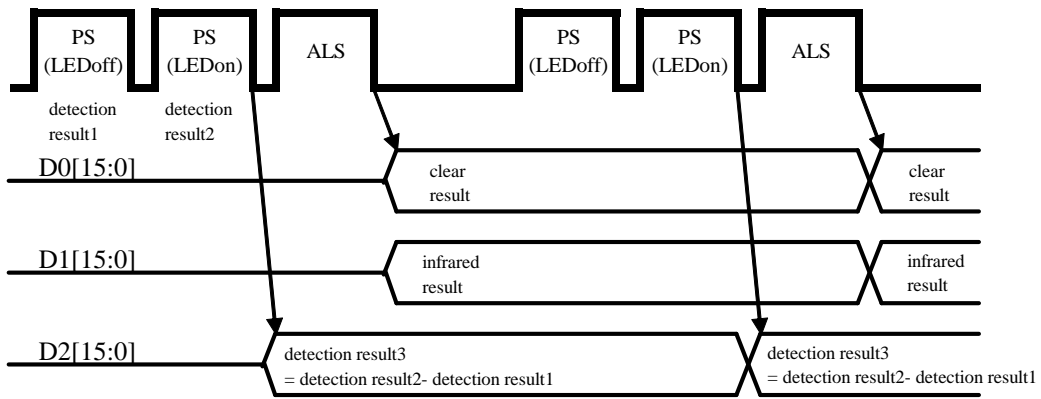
PS (LEDoff)

PS (LEDon)

ALS

PS (LEDoff)

PS (LEDon)

ALS

detection result1

detection result2

D0[15:0]

clear result

clear result

D1[15:0]

infrared result

infrared result

D2[15:0]

detection result3 = detection result2- detection result1

detection result3 = detection result2- detection result1